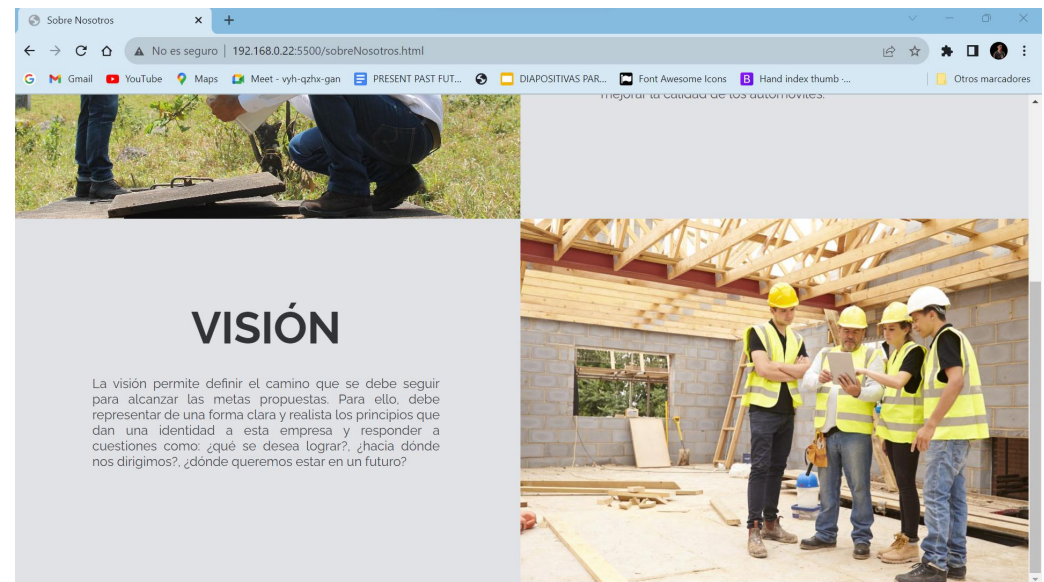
Sobre Nosotros

No es seguro | 192.168.0.22:5500/sobreNosotros.html

Gmail YouTube Maps Meet - vyh-qzhx-gan PRESENT PAST FUT... DIAPOSITIVAS PAR... Font Awesome Icons Hand index thumb -... Otros marcadores

mejorar la calidad de los automoviles.

VISIÓN

La visión permite definir el camino que se debe seguir para alcanzar las metas propuestas. Para ello, debe representar de una forma clara y realista los principios que dan una identidad a esta empresa y responder a cuestiones como: ¿qué se desea lograr?, ¿hacia dónde nos dirigimos?, ¿dónde queremos estar en un futuro?